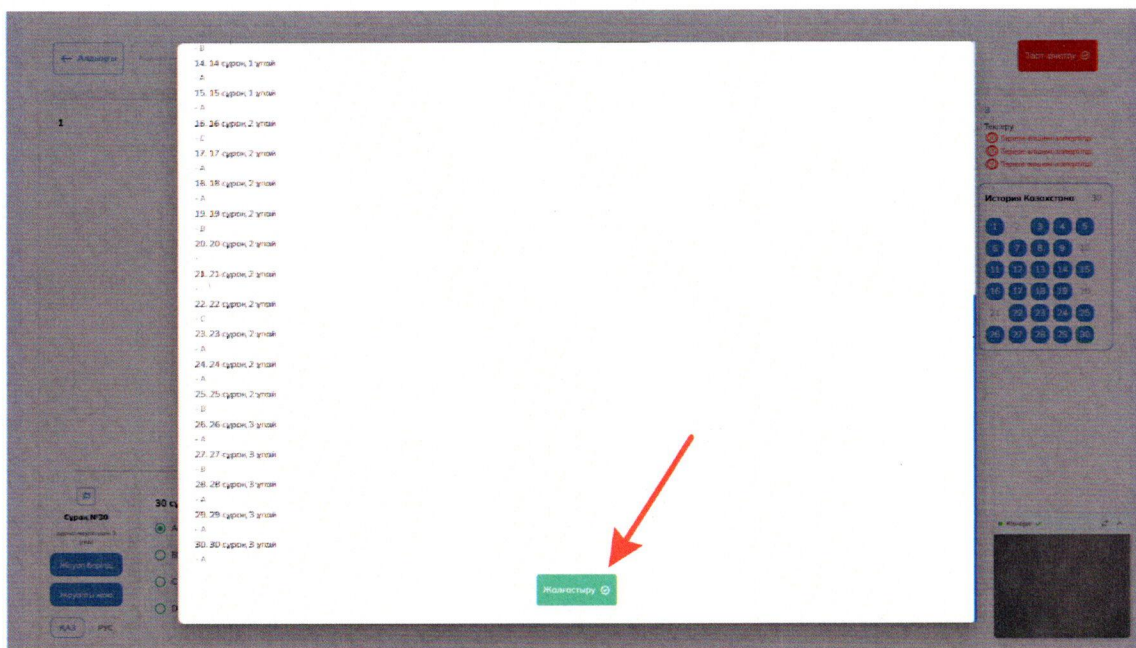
← Алдыңғы

Тестті аяқтау

1

- B
14. 14 сұрақ, 1 ұпай
- A
15. 15 сұрақ, 1 ұпай
- A
16. 16 сұрақ, 2 ұпай
- C
17. 17 сұрақ, 2 ұпай
- A
18. 18 сұрақ, 2 ұпай
- A
19. 19 сұрақ, 2 ұпай
- B
20. 20 сұрақ, 2 ұпай
-
21. 21 сұрақ, 2 ұпай
-
22. 22 сұрақ, 2 ұпай
- C
23. 23 сұрақ, 2 ұпай
- A
24. 24 сұрақ, 2 ұпай
- A
25. 25 сұрақ, 2 ұпай
- B
26. 26 сұрақ, 3 ұпай
- A
27. 27 сұрақ, 3 ұпай
- B
28. 28 сұрақ, 3 ұпай
- A
29. 29 сұрақ, 3 ұпай
- A
30. 30 сұрақ, 3 ұпай
- A

Жалғастыру

Тізбегі
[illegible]
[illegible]
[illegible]

История Казахстана 30
1 3 4 5
6 7 8 9 10
11 12 13 14 15
16 17 18 19 20
21 22 23 24 25
26 27 28 29 30

Сұрақ №30
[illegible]
Жауапты бекіту
Жауапты жою
ҚАЗ РУС

30 с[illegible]
A
B
C
D